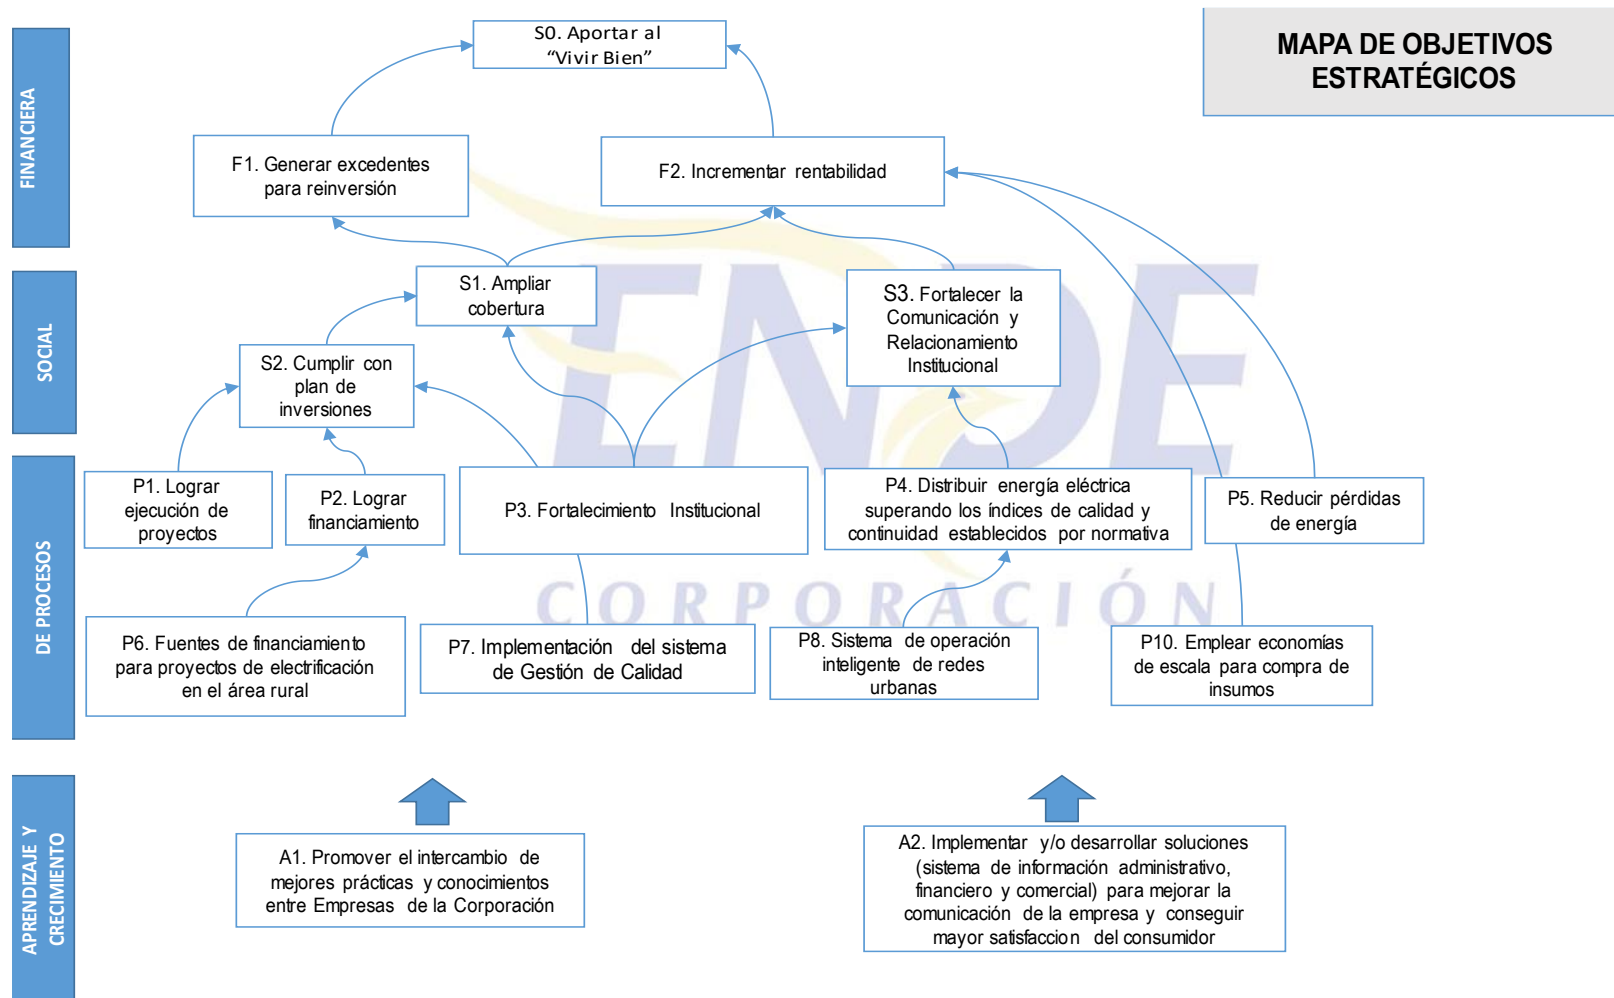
MAPA DE OBJETIVOS ESTRATÉGICOS

FINANCIERA

S0. Aportar al "Vivir Bien"

F1. Generar excedentes para reinversión

F2. Incrementar rentabilidad

SOCIAL

S1. Ampliar cobertura

S3. Fortalecer la Comunicación y Relacionamiento Institucional

S2. Cumplir con plan de inversiones

DE PROCESOS

P1. Lograr ejecución de proyectos

P2. Lograr financiamiento

P3. Fortalecimiento Institucional

P4. Distribuir energía eléctrica superando los índices de calidad y continuidad establecidos por normativa

P5. Reducir pérdidas de energía

P6. Fuentes de financiamiento para proyectos de electrificación en el área rural

P7. Implementación del sistema de Gestión de Calidad

P8. Sistema de operación inteligente de redes urbanas

P10. Emplear economías de escala para compra de insumos

ENDE CORPORACIÓN

APRENDIZAJE Y CRECIMIENTO

A1. Promover el intercambio de mejores prácticas y conocimientos entre Empresas de la Corporación

A2. Implementar y/o desarrollar soluciones (sistema de información administrativo, financiero y comercial) para mejorar la comunicación de la empresa y conseguir mayor satisfaccion del consumidor